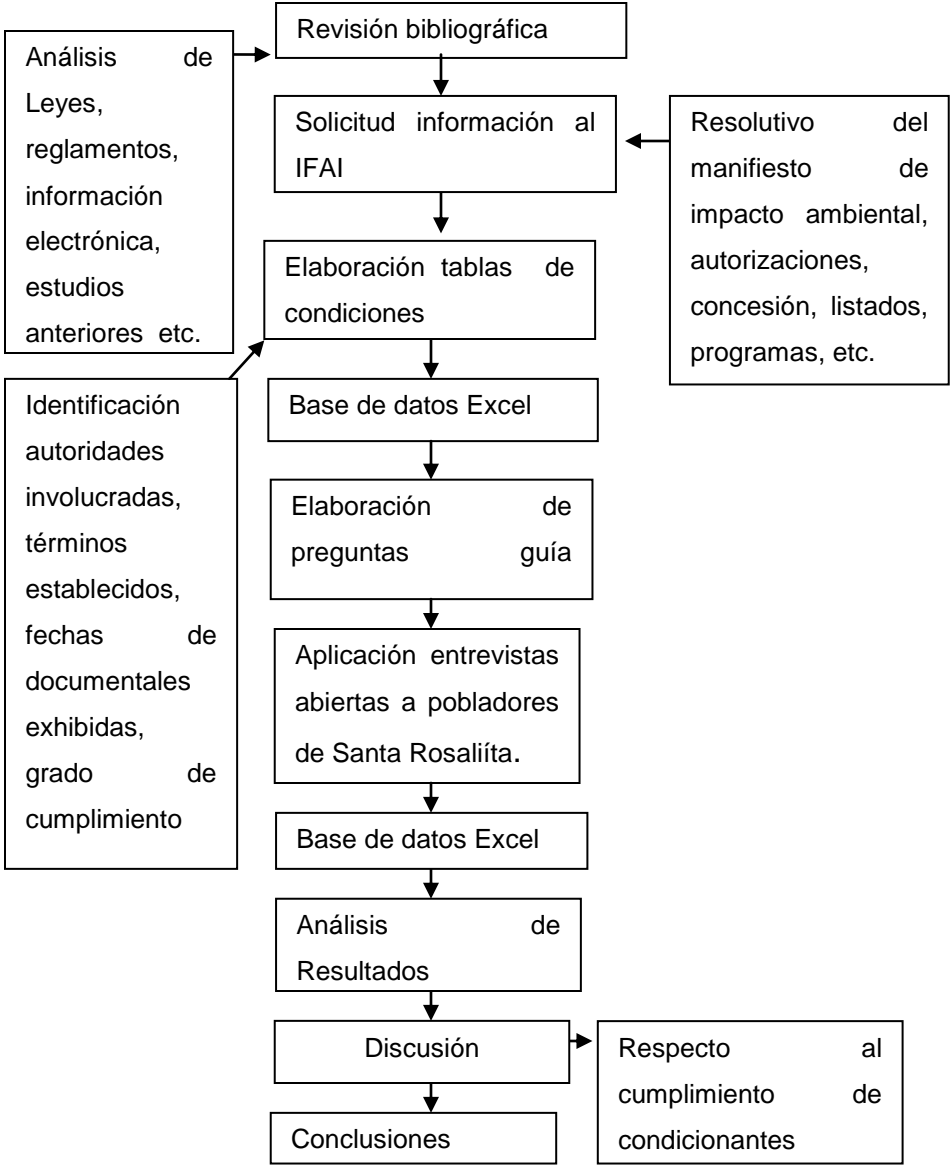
Análisis de Leyes, reglamentos, información electrónica, estudios anteriores etc.

Revisión bibliográfica

Solicitud información al IFAI

Resolutivo del manifiesto de impacto ambiental, autorizaciones, concesión, listados, programas, etc.

Elaboración tablas de condiciones

Identificación autoridades involucradas, términos establecidos, fechas de documentales exhibidas, grado de cumplimiento

Base de datos Excel

Elaboración de preguntas guía

Aplicación entrevistas abiertas a pobladores de Santa Rosaliíta.

Base de datos Excel

Análisis de Resultados

Discusión

Respecto al cumplimiento de condicionantes

Conclusiones